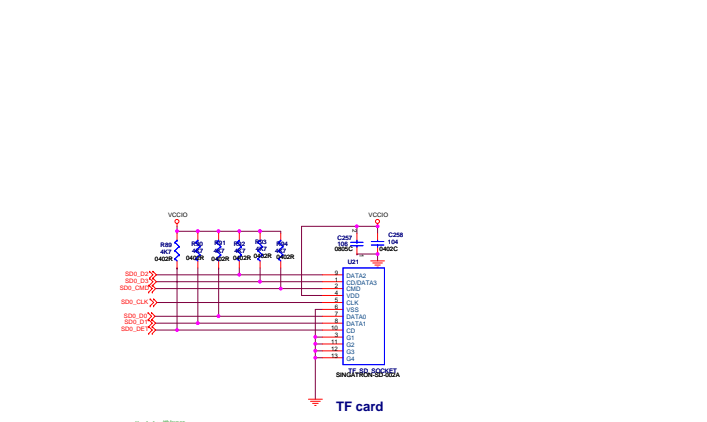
VCCIO

R89 4K7 0402R

R90 4K7 0402R

R91 4K7 0402R

R92 4K7 0402R

R93 4K7 0402R

R94 4K7 0402R

VCCIO

C257 106 0805C

C258 104 0402C

U21

SD0_D2
SD0_D3
SD0_CMD
SD0_CLK
SD0_D0
SD0_D1
SD0_DET

| | |
|---|---|
| 9 | DATA2 |
| 1 | CD/DATA3 |
| 2 | CMD |
| 4 | VDD |
| 5 | CLK |
| 6 | VSS |
| 7 | DATA0 |
| 8 | DATA1 |
| 10 | CD |
| 3 | G1 |
| 11 | G2 |
| 12 | G3 |
| 13 | G4 |

TF_SD_SOCKET
SINGATRON-SD-002A

TF card